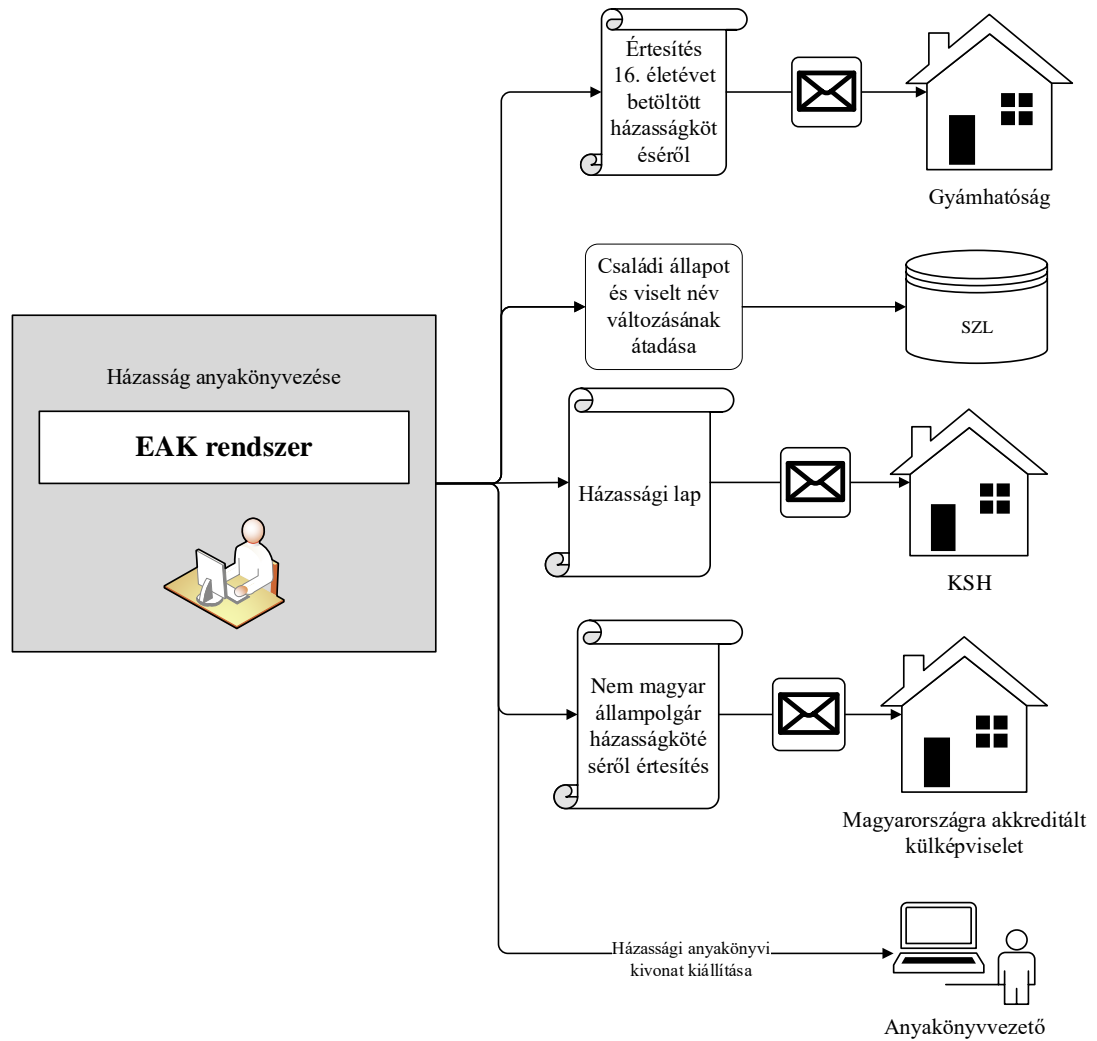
Házasság anyakönyvezése

EAK rendszer

Értesítés 16. életévet betöltött házasságkötéséről

Gyámhatóság

Családi állapot és viselt név változásának átadása

SZL

Házassági lap

KSH

Nem magyar állampolgár házasságkötéséről értesítés

Magyarországra akkreditált külképviselet

Házassági anyakönyvi kivonat kiállítása

Anyakönyvvezető